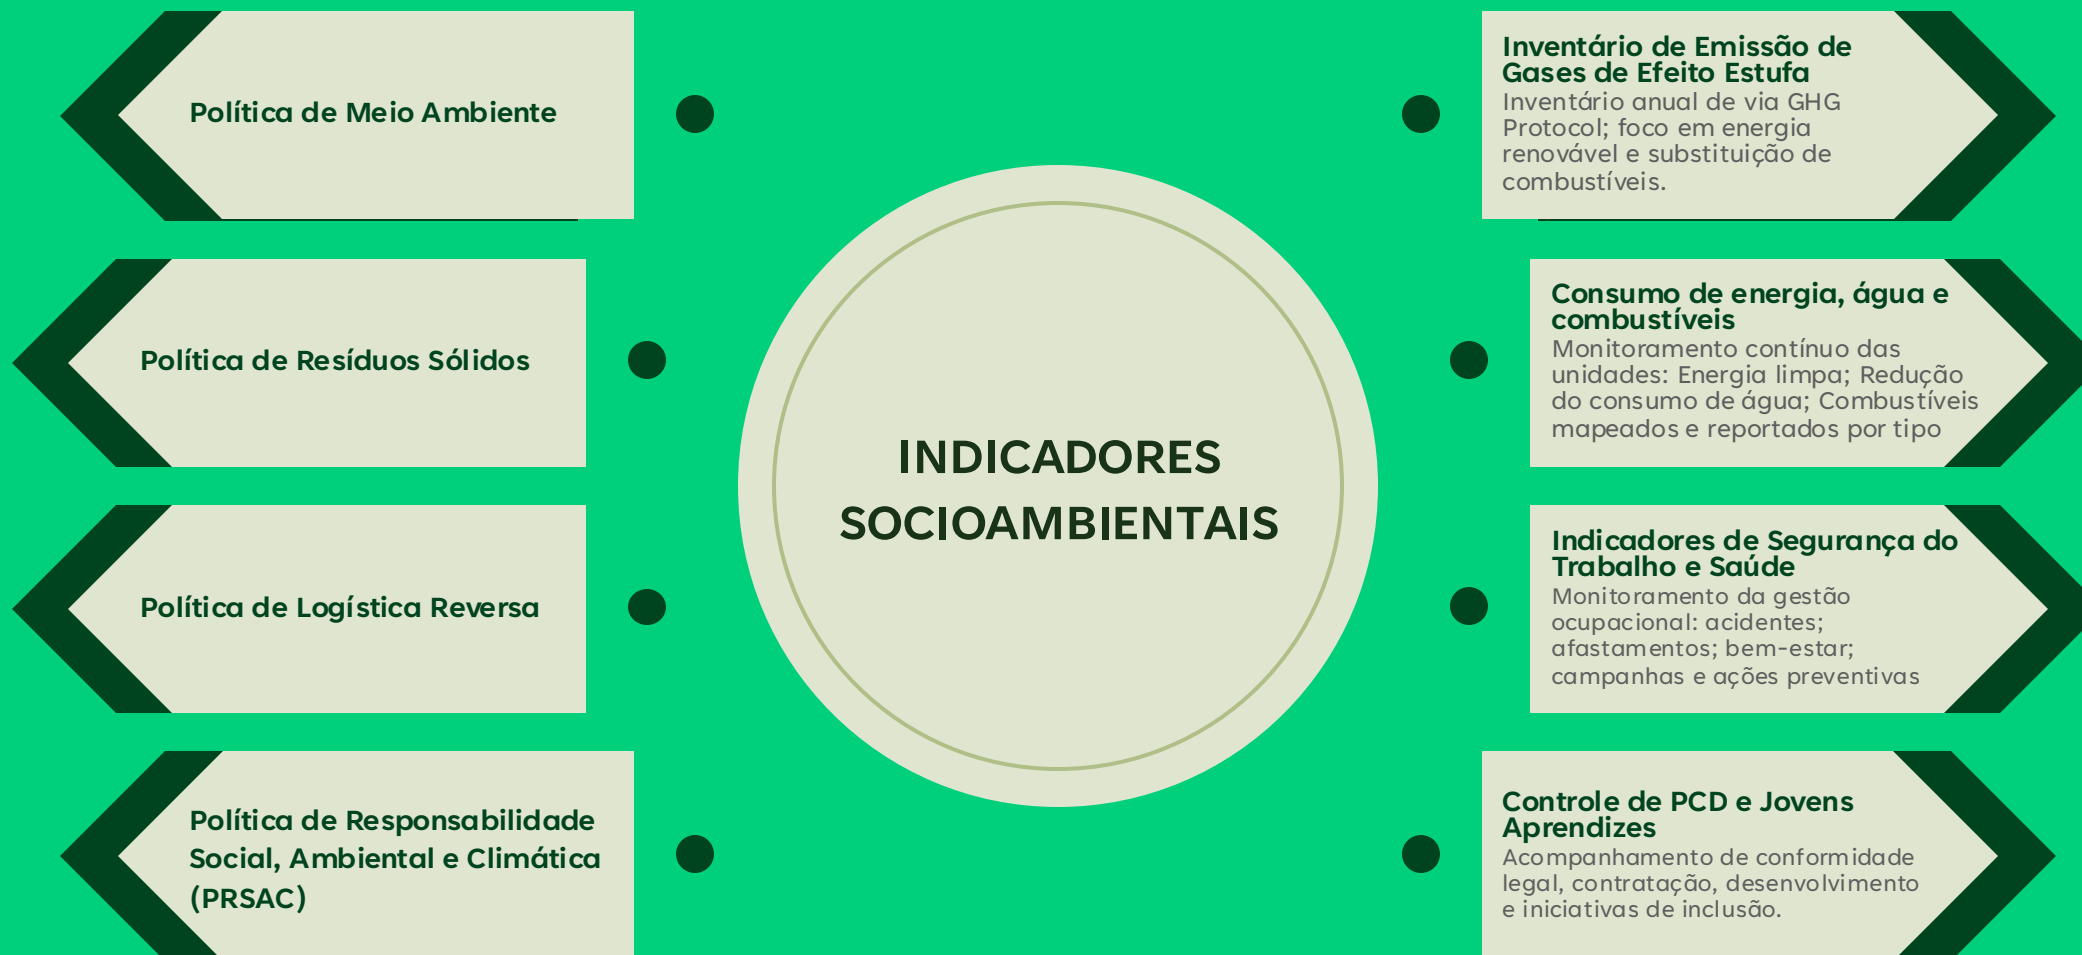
Política de Meio Ambiente

Política de Resíduos Sólidos

Política de Logística Reversa

Política de Responsabilidade Social, Ambiental e Climática (PRSAC)

INDICADORES SOCIOAMBIENTAIS

Inventário de Emissão de Gases de Efeito Estufa
Inventário anual de via GHG Protocol; foco em energia renovável e substituição de combustíveis.

Consumo de energia, água e combustíveis
Monitoramento contínuo das unidades: Energia limpa; Redução do consumo de água; Combustíveis mapeados e reportados por tipo

Indicadores de Segurança do Trabalho e Saúde
Monitoramento da gestão ocupacional: acidentes; afastamentos; bem-estar; campanhas e ações preventivas

Controle de PCD e Jovens Aprendizes
Acompanhamento de conformidade legal, contratação, desenvolvimento e iniciativas de inclusão.